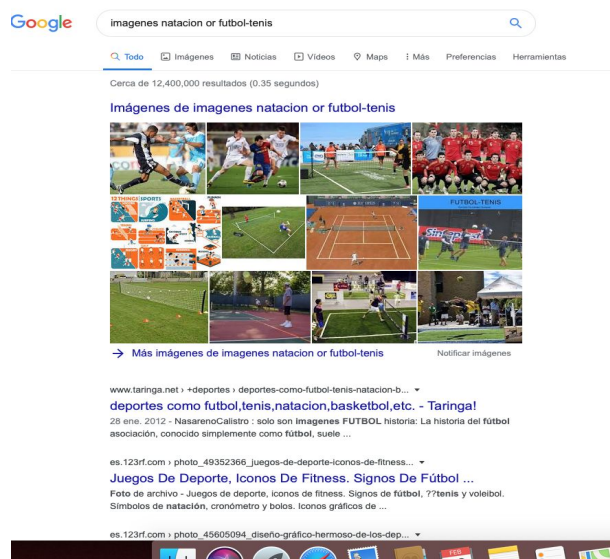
Google

imagenes natacion or futbol-tenis

Todo Imágenes Noticias Videos Maps Más Preferencias Herramientas

Cerca de 12,400,000 resultados (0.35 segundos)

Imágenes de imagenes natacion or futbol-tenis

123THINGSPORTS

FUTBOL-TENIS

→ Más imágenes de imagenes natacion or futbol-tenis

Notificar imágenes

www.taringa.net › +deportes › deportes-como-futbol-tenis-natacion-b... ▾

deportes como futbol,tenis,natacion,basketbol,etc. - Taringa!

28 ene. 2012 - NasarenoCalistro : solo son imagenes FUTBOL historia: La historia del fútbol asociación, conocido simplemente como fútbol, suele ...

es.123rf.com › photo_49352366_juegos-de-deporte-iconos-de-fitness... ▾

Juegos De Deporte, Iconos De Fitness. Signos De Fútbol ...

Foto de archivo - Juegos de deporte, iconos de fitness. Signos de fútbol, ??tenis y voleibol. Símbolos de natación, cronómetro y bolos. Iconos gráficos de ...

es.123rf.com › photo_45605094_diseño-gráfico-hermoso-de-los-dep... ▾

FEB